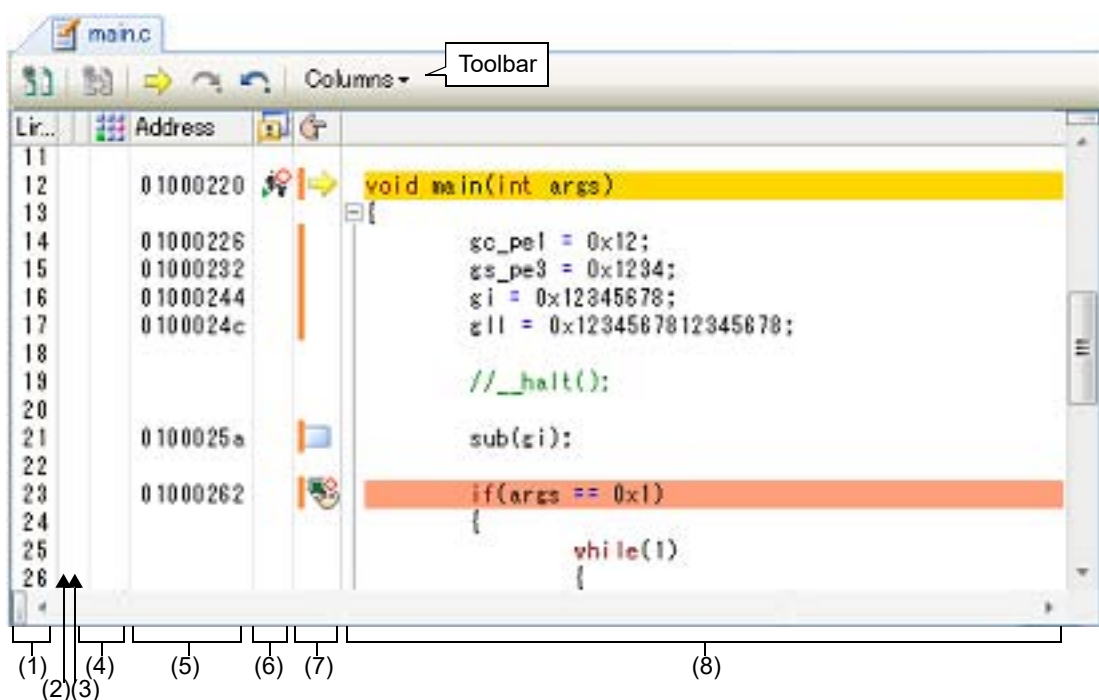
main.c

Columns ▾

Toolbar

Li... Address

11
12 01000220 void main(int args)
13 {
14 01000226 gc_pe1 = 0x12;
15 01000232 gs_pe3 = 0x1234;
16 01000244 gi = 0x12345678;
17 0100024c gll = 0x1234567812345678;
18
19 //__halt();
20
21 0100025a sub(gi);
22
23 01000262 if(args == 0x1)
24 {
25 while(1)
26 {

(1) (2) (3) (4) (5) (6) (7) (8)